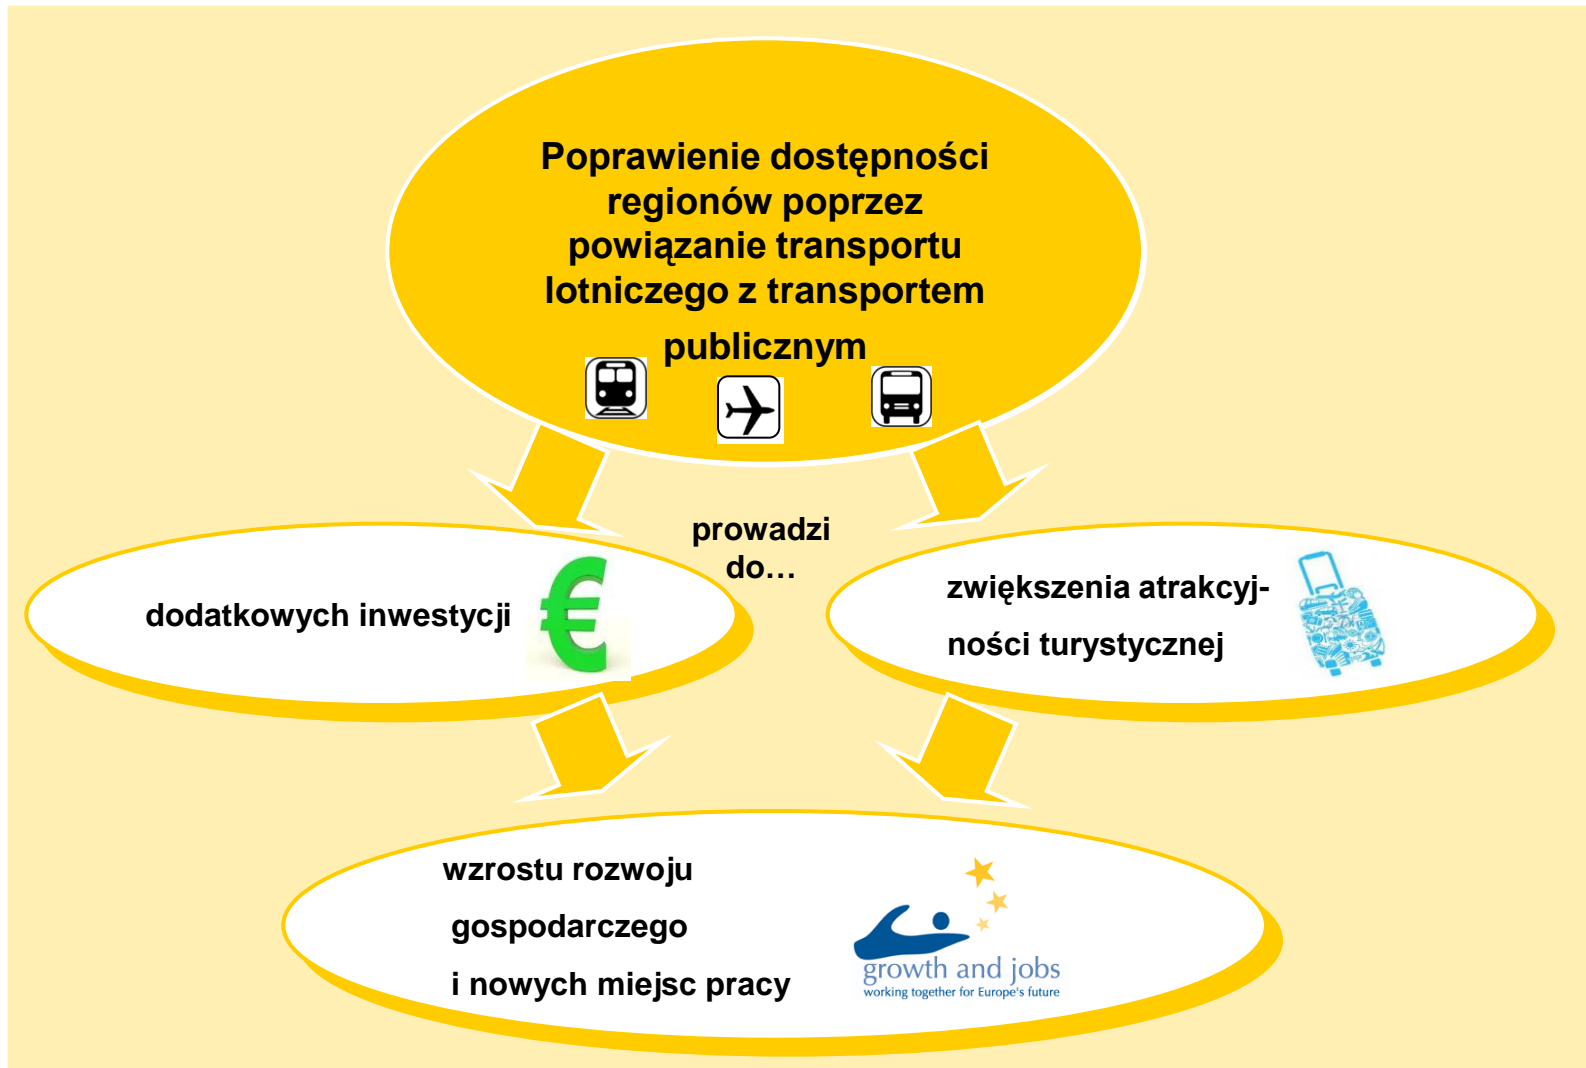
Poprawienie dostępności regionów poprzez powiązanie transportu lotniczego z transportem publicznym

prowadzi do…

dodatkowych inwestycji

zwiększenia atrakcyjności turystycznej

wzrostu rozwoju gospodarczego i nowych miejsc pracy

growth and jobs
working together for Europe's future